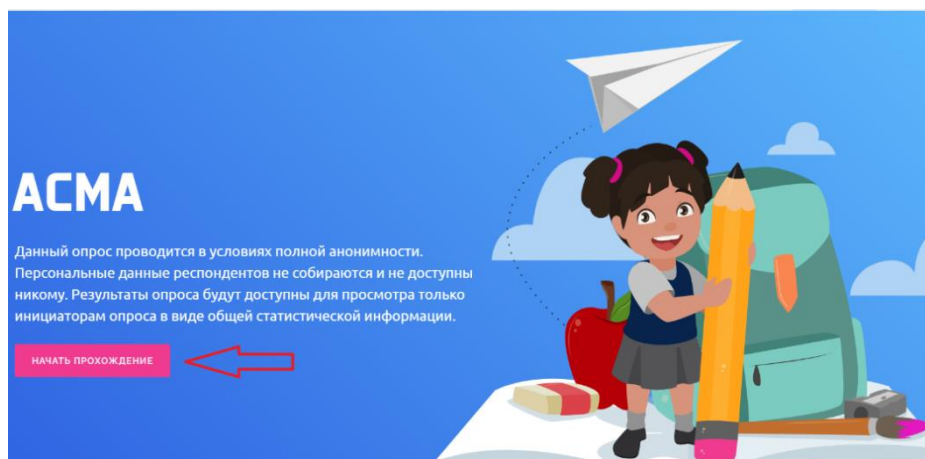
АСМА

Данный опрос проводится в условиях полной анонимности. Персональные данные респондентов не собираются и не доступны никому. Результаты опроса будут доступны для просмотра только инициаторам опроса в виде общей статистической информации.

НАЧАТЬ ПРОХОЖДЕНИЕ